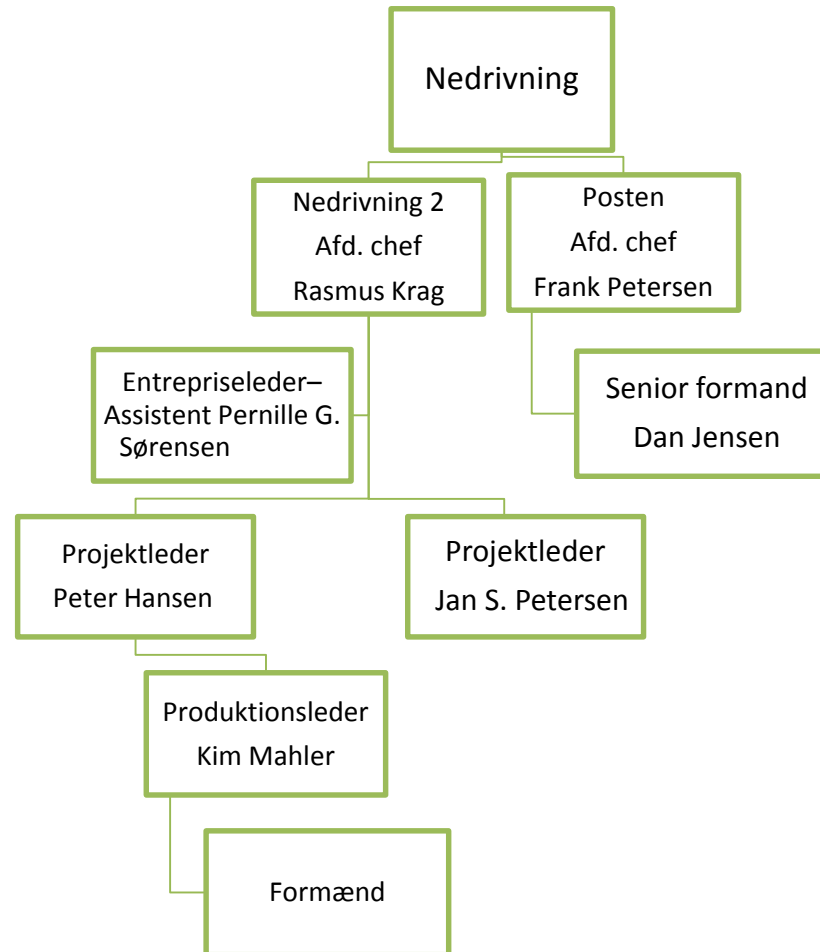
Nedrivning

Nedrivning 2
Afd. chef
Rasmus Krag

Posten
Afd. chef
Frank Petersen

Entrepriseleder–
Assistent Pernille G.
Sørensen

Senior formand
Dan Jensen

Projektleder
Peter Hansen

Projektleder
Jan S. Petersen

Produktionsleder
Kim Mahler

Formænd